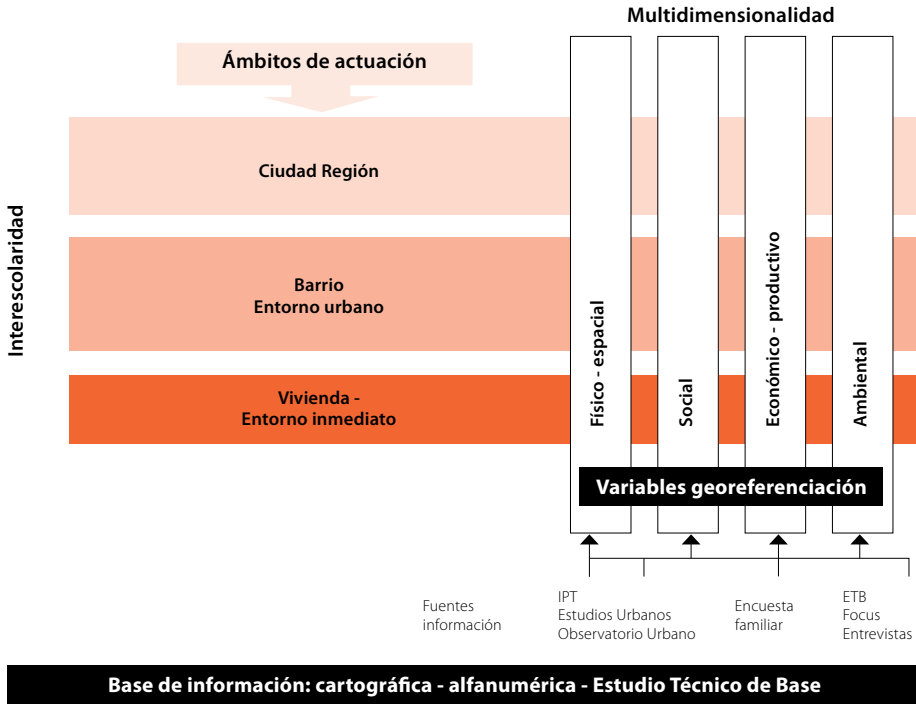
Multidimensionalidad

Ámbitos de actuación

Interescolaridad

Ciudad Región

Barrio
Entorno urbano

Vivienda -
Entorno inmediato

Físico - espacial

Social

Económico - productivo

Ambiental

Variables georeferenciación

Fuentes información

IPT
Estudios Urbanos
Observatorio Urbano

Encuesta familiar

ETB
Focus
Entrevistas

Base de información: cartográfica - alfanumérica - Estudio Técnico de Base